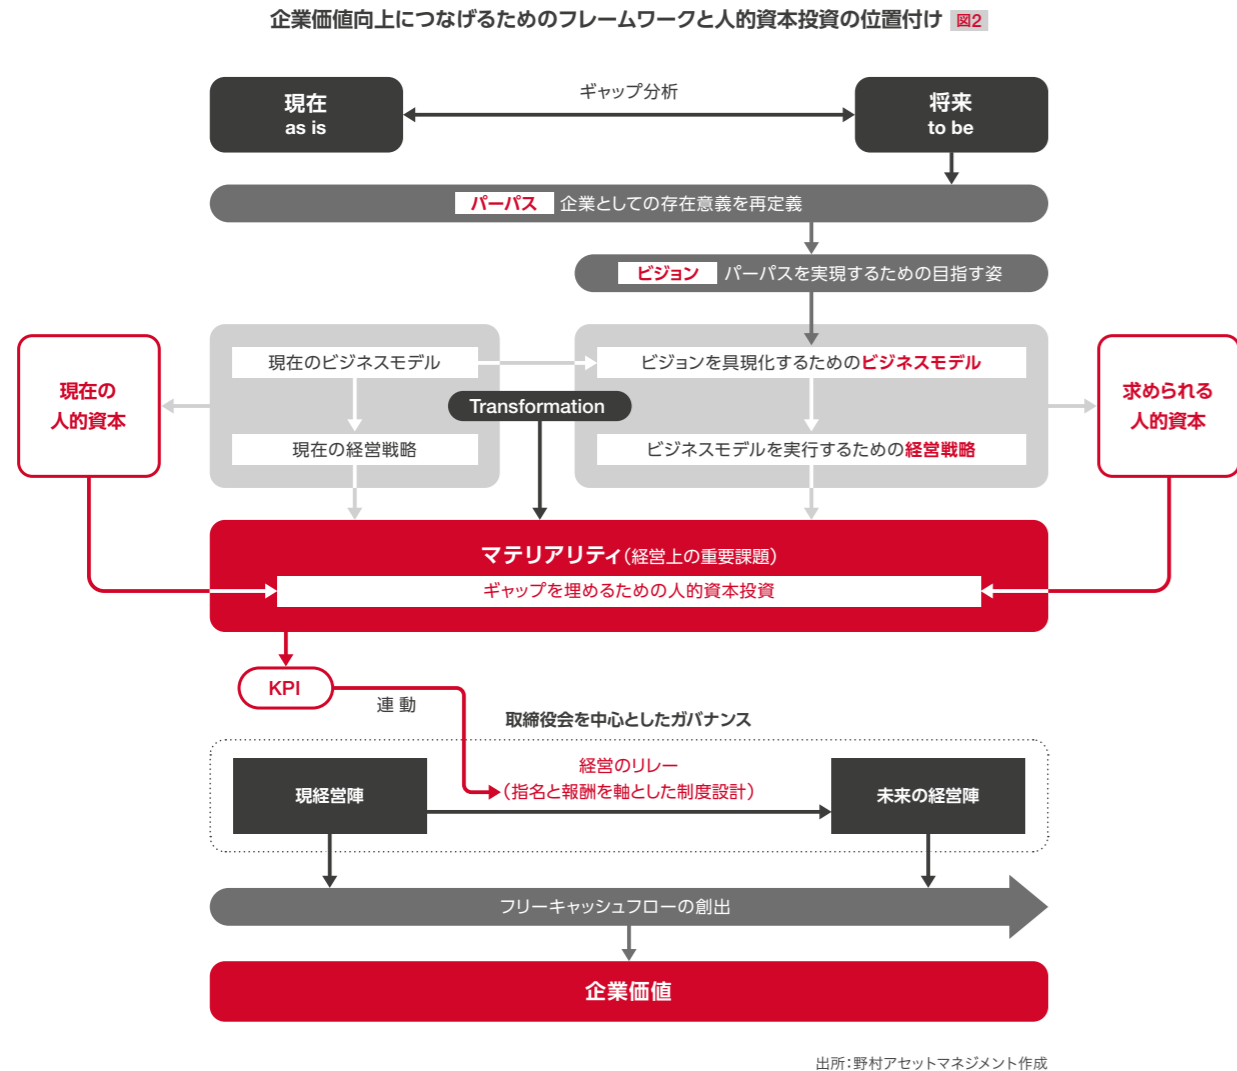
企業価値向上につなげるためのフレームワークと人的資本投資の位置付け 図2

現在
as is

ギャップ分析

将来
to be

パーパス 企業としての存在意義を再定義

ビジョン パーパスを実現するための目指す姿

現在の人的資本

現在のビジネスモデル

現在の経営戦略

Transformation

ビジョンを具現化するためのビジネスモデル

ビジネスモデルを実行するための経営戦略

求められる人的資本

マテリアリティ(経営上の重要課題)

ギャップを埋めるための人的資本投資

KPI

連動

取締役会を中心としたガバナンス

現経営陣

経営のリレー
(指名と報酬を軸とした制度設計)

未来の経営陣

フリーキャッシュフローの創出

企業価値

出所:野村アセットマネジメント作成